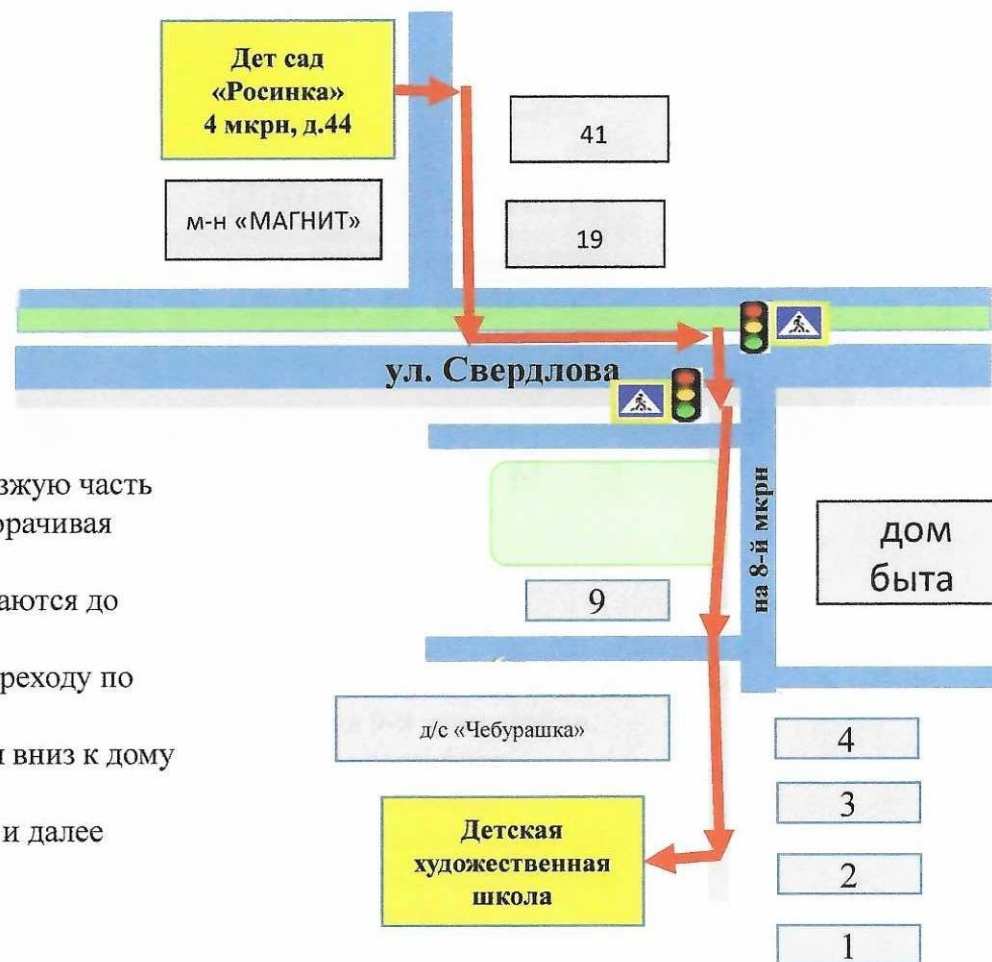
Дет сад «Росинка» 4 мкрн, д.44

41

м-н «МАГНИТ»

19

ул. Свердлова

зжую часть
рачивая

аются до

реходу по

вниз к дому

и далее

на 8-й мкрн

дом быта

9

д/с «Чебурашка»

4

3

2

1

Детская художественная школа